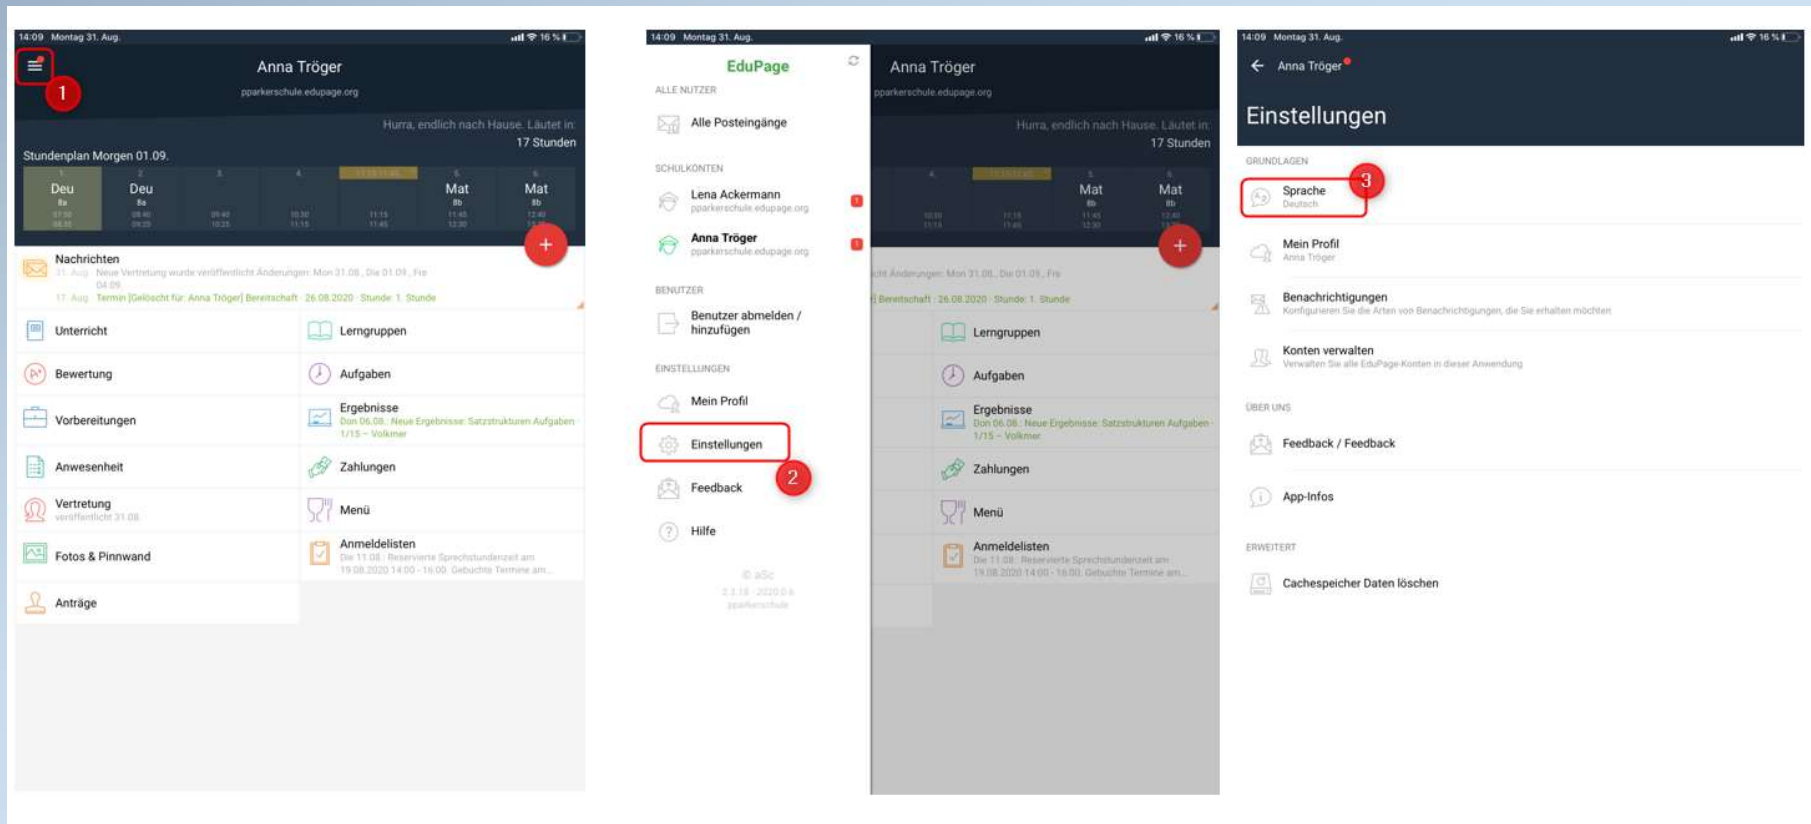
14:09 Montag 31. Aug. 16 %

1

Anna Tröger
pparkerschule.edupage.org

Hurra, endlich nach Hause. Läutet in:
17 Stunden

Stundenplan Morgen 01.09.

| Deu | Deu | | | | Mat | Mat |
|---|---|---|---|---|---|---|

+

Nachrichten
31. Aug Neue Vertretung wurde veröffentlicht Änderungen: Mon 31.08., Die 01.09., Fre 04.09.
17. Aug Termin [Gelöscht für: Anna Tröger] Bereitschaft · 26.08.2020 · Stunde: 1. Stunde

Unterricht
Lerngruppen
Bewertung
Aufgaben
Vorbereitungen
Ergebnisse
Don 06.08.: Neue Ergebnisse: Satzstrukturen Aufgaben 1/15 – Volkmer
Anwesenheit
Zahlungen
Vertretung
veröffentlicht 31.08.
Menü
Fotos & Pinnwand
Anmeldelisten
Die 11.08.: Reservierte Sprechstundenzeit am 19.08.2020 14:00 - 16:00. Gebuchte Termine am...
Anträge

14:09 Montag 31. Aug.

EduPage

ALLE NUTZER
Alle Posteingänge

SCHULKONTEN
Lena Ackermann
pparkerschule.edupage.org
Anna Tröger
pparkerschule.edupage.org

BENUTZER
Benutzer abmelden / hinzufügen

EINSTELLUNGEN
Mein Profil
Einstellungen
2
Feedback
Hilfe

© aSc

Anna Tröger
pparkerschule.edupage.org
Hurra, endlich nach Hause. Läutet in:
17 Stunden
Mat Mat
Lerngruppen
Aufgaben
Ergebnisse
Zahlungen
Menü
Anmeldelisten

14:09 Montag 31. Aug. 16 %

Anna Tröger

Einstellungen

GRUNDLAGEN
Sprache
Deutsch
3
Mein Profil
Anna Tröger
Benachrichtigungen
Konfigurieren Sie die Arten von Benachrichtigungen, die Sie erhalten möchten
Konten verwalten
Verwalten Sie alle EduPage-Konten in dieser Anwendung

ÜBER UNS
Feedback / Feedback
App-Infos

ERWEITERT
Cachespeicher Daten löschen